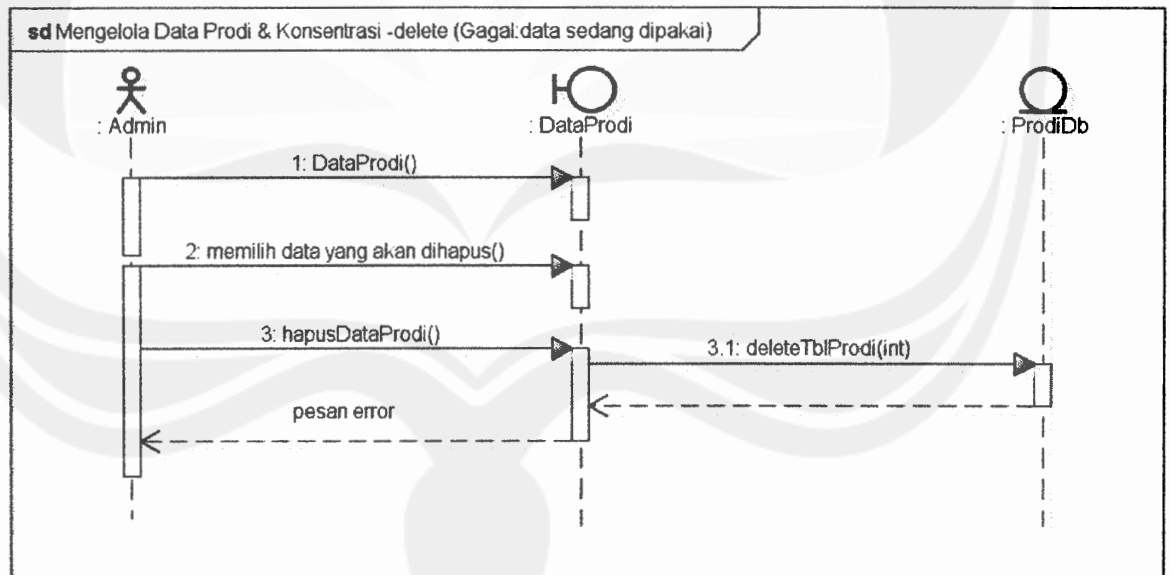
sd Mengelola Data Prodi & Konsentrasi -delete (Gagal:data sedang dipakai)

: Admin

: DataProdi

: ProdiDb

1: DataProdi()

2: memilih data yang akan dihapus()

3: hapusDataProdi()

3.1: deleteTblProdi(int)

pesan error